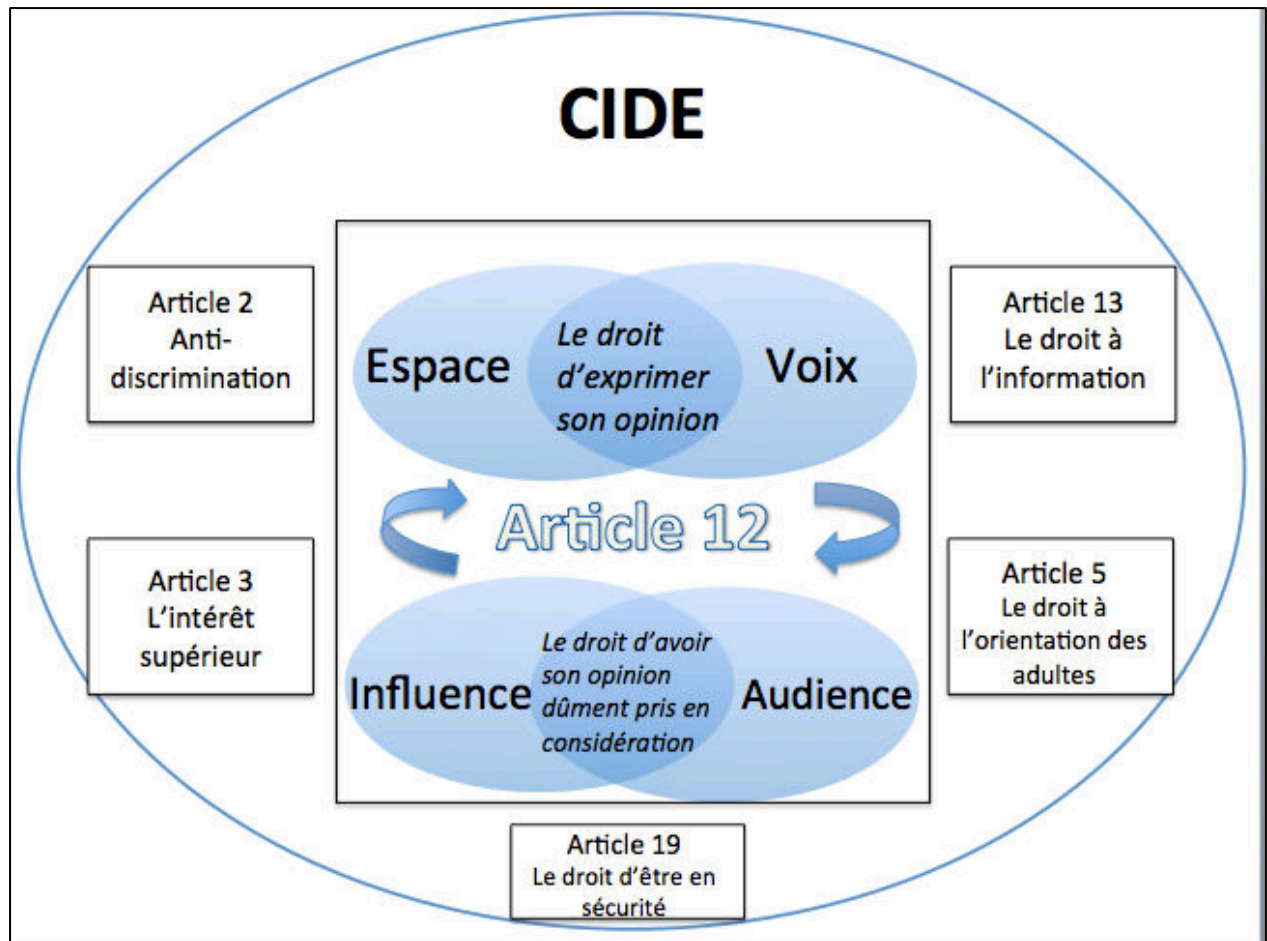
CIDE

Article 2
Anti-discrimination

Article 13
Le droit à l'information

Espace

Le droit d'exprimer son opinion

Voix

Article 12

Article 3
L'intérêt supérieur

Article 5
Le droit à l'orientation des adultes

Influence

Le droit d'avoir son opinion dûment pris en considération

Audience

Article 19
Le droit d'être en sécurité